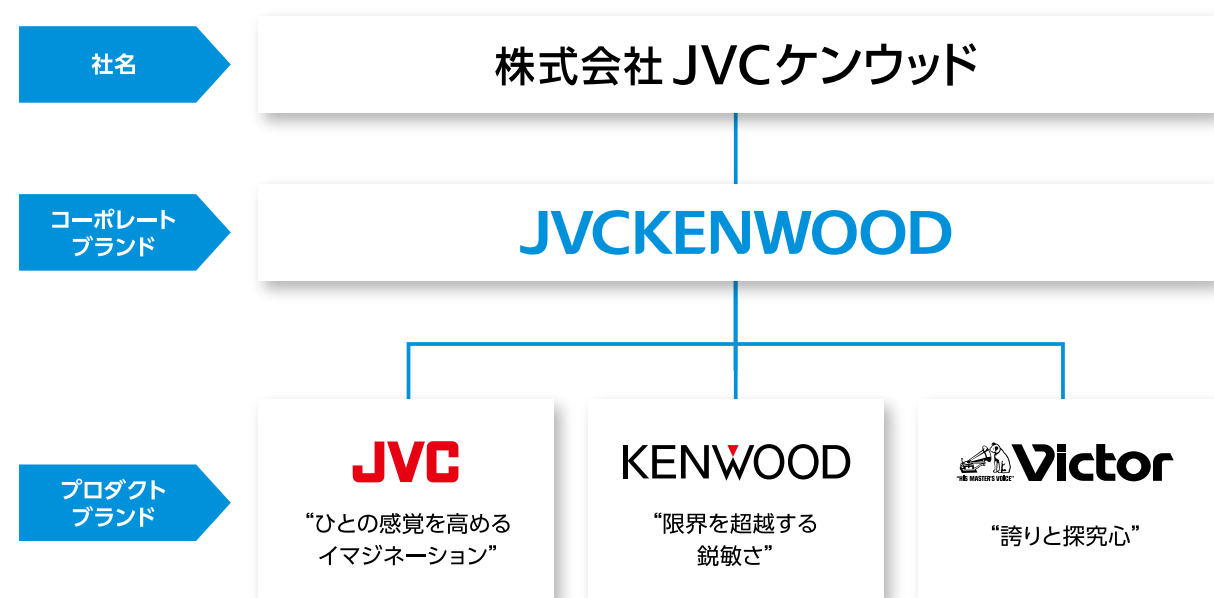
社名

株式会社 JVCケンウッド

コーポレートブランド

JVCKENWOOD

プロダクトブランド

JVC

“ひとの感覚を高めるイマジネーション”

KENWOOD

“限界を超越する鋭敏さ”

HIS MASTER'S VOICE Victor

“誇りと探究心”